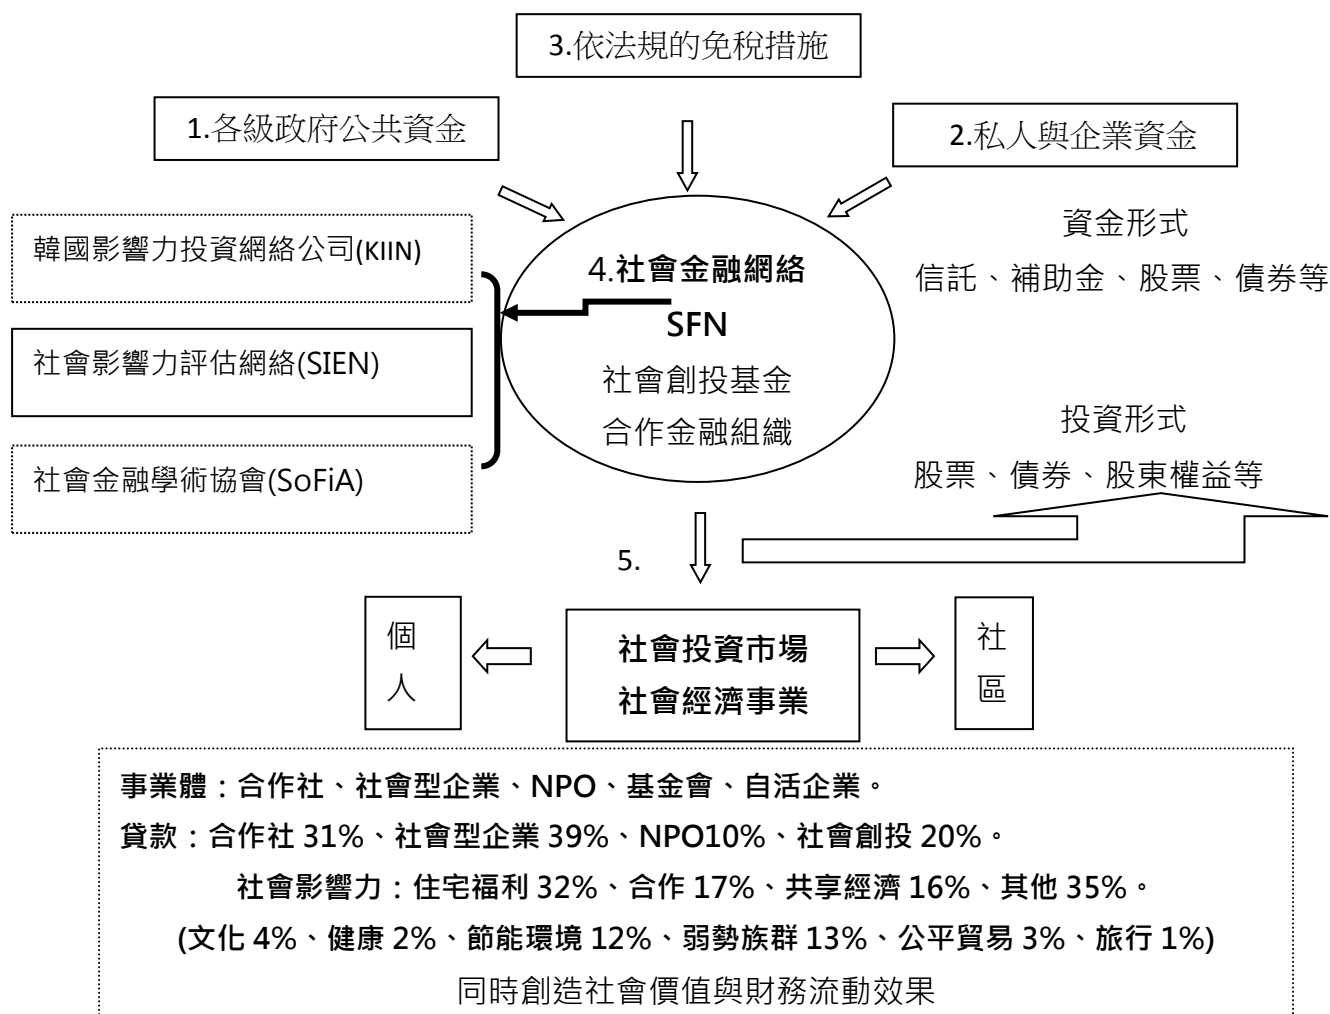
3.依法規的免稅措施

1.各級政府公共資金

2.私人與企業資金

韓國影響力投資網絡公司(KIIN)

社會影響力評估網絡(SIEN)

社會金融學術協會(SoFiA)

4.社會金融網絡
SFN
社會創投基金
合作金融組織

資金形式
信託、補助金、股票、債券等

投資形式
股票、債券、股東權益等

5.

個
人

社會投資市場
社會經濟事業

社
區

事業體：合作社、社會型企業、NPO、基金會、自活企業。
貸款：合作社 31%、社會型企業 39%、NPO10%、社會創投 20%。
社會影響力：住宅福利 32%、合作 17%、共享經濟 16%、其他 35%。
(文化 4%、健康 2%、節能環境 12%、弱勢族群 13%、公平貿易 3%、旅行 1%)
同時創造社會價值與財務流動效果